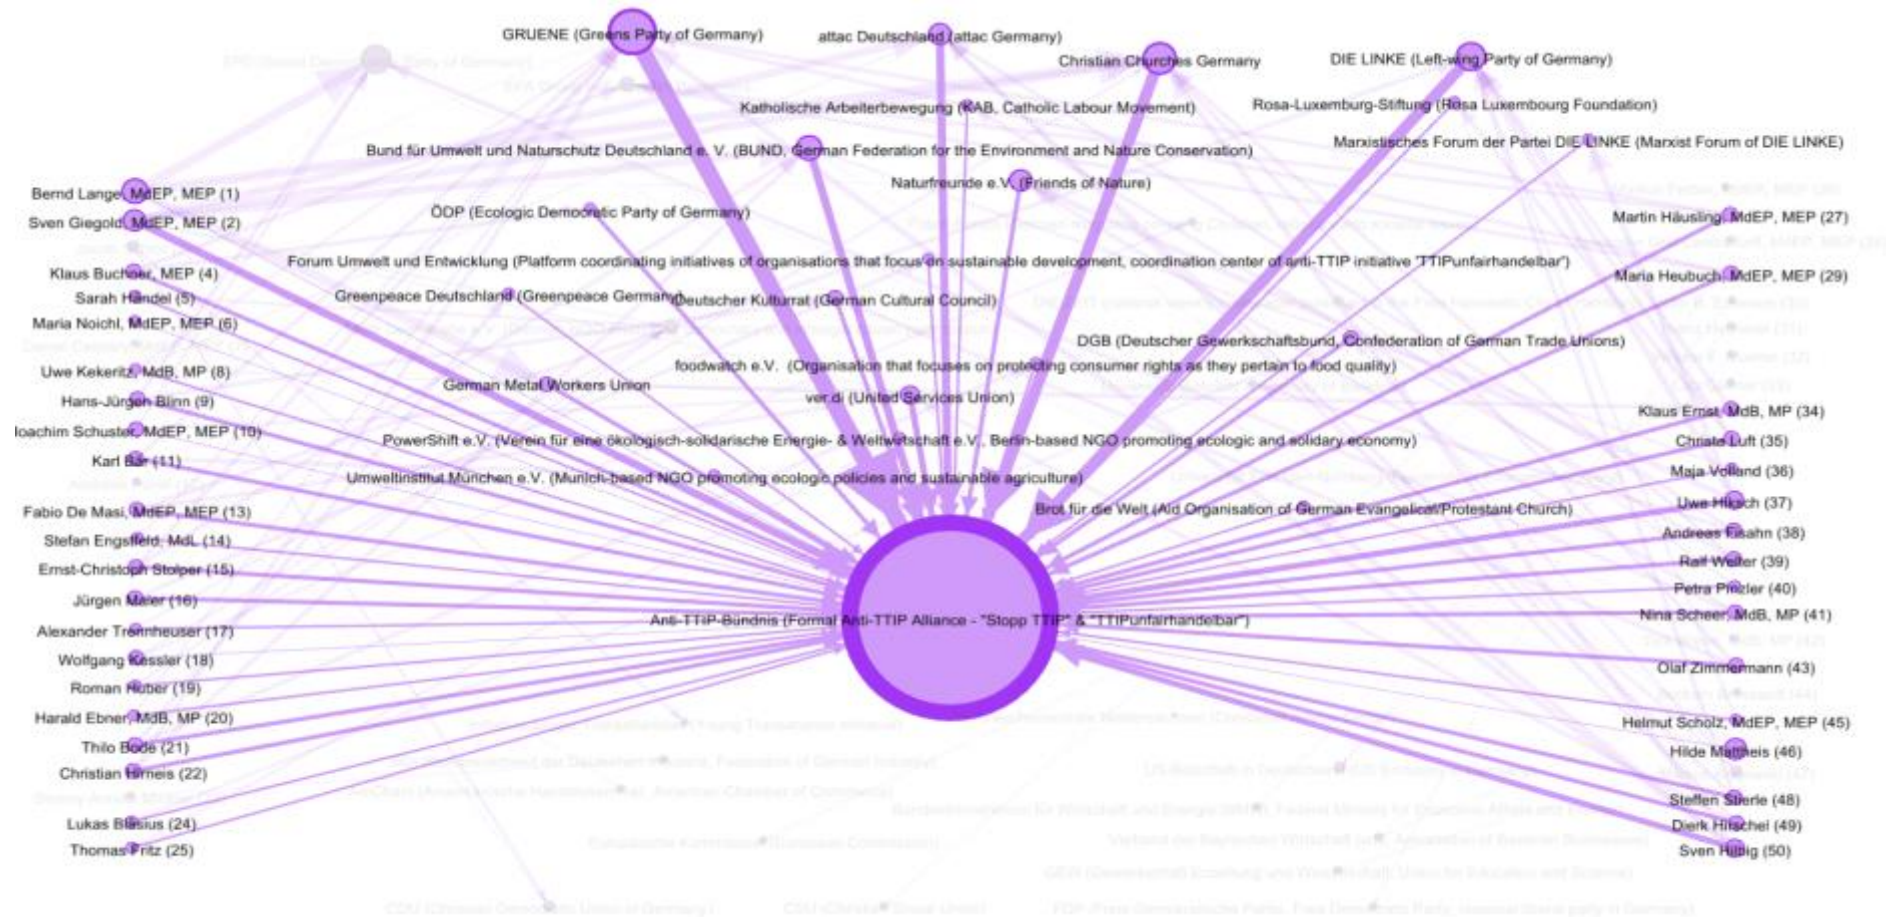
GRUENE (Greens Party of Germany)
attac Deutschland (attac Germany)
Christian Churches Germany
DIE LINKE (Left-wing Party of Germany)
Katholische Arbeiterbewegung (KAB, Catholic Labour Movement)
Rosa-Luxemburg-Stiftung (Rosa Luxembourg Foundation)
Marxistisches Forum der Partei DIE LINKE (Marxist Forum of DIE LINKE)
Bund für Umwelt und Naturschutz Deutschland e. V. (BUND, German Federation for the Environment and Nature Conservation)
Naturfreunde e.V. (Friends of Nature)
Bernd Lange, MdEP, MEP (1)
Sven Giegold, MdEP, MEP (2)
ÖDP (Ecologic Democratic Party of Germany)
Martin Häusling, MdEP, MEP (27)
Forum Umwelt und Entwicklung (Platform coordinating initiatives of organisations that focus on sustainable development, coordination center of anti-TTIP initiative 'TTIPunfairhandelbar')
Klaus Buchner, MEP (4)
Maria Heubuch, MdEP, MEP (29)
Sarah Händel (5)
Greenpeace Deutschland (Greenpeace Germany)
Deutscher Kulturrat (German Cultural Council)
Maria Noichl, MdEP, MEP (6)
DGB (Deutscher Gewerkschaftsbund, Confederation of German Trade Unions)
Uwe Kekeritz, MdB, MP (8)
foodwatch e.V. (Organisation that focuses on protecting consumer rights as they pertain to food quality)
German Metal Workers Union
Hans-Jürgen Blinn (9)
ver.di (United Services Union)
Klaus Ernst, MdB, MP (34)
Joachim Schuster, MdEP, MEP (10)
PowerShift e.V. (Verein für eine ökologisch-solidarische Energie- & Weltwirtschaft e.V., Berlin-based NGO promoting ecologic and solidary economy)
Christa Luft (35)
Karl Bär (11)
Umweltinstitut München e.V. (Munich-based NGO promoting ecologic policies and sustainable agriculture)
Maja Volland (36)
Uwe Hiksch (37)
Fabio De Masi, MdEP, MEP (13)
Brot für die Welt (Aid Organisation of German Evangelical/Protestant Church)
Andreas Fisahn (38)
Stefan Engstfeld, MdL (14)
Ralf Wieller (39)
Ernst-Christoph Stolper (15)
Petra Pinzler (40)
Jürgen Maier (16)
Nina Scheer, MdB, MP (41)
Anti-TTIP-Bündnis (Formal Anti-TTIP Alliance - "Stopp TTIP" & "TTIPunfairhandelbar")
Alexander Trennheuser (17)
Wolfgang Kessler (18)
Olaf Zimmermann (43)
Roman Huber (19)
Harald Ebner, MdB, MP (20)
Helmut Scholz, MdEP, MEP (45)
Thilo Bode (21)
Hilde Mattheis (46)
Christian Hirneis (22)
Steffen Stierle (48)
Lukas Blasius (24)
Dierk Hirschel (49)
Thomas Fritz (25)
Sven Hilbig (50)